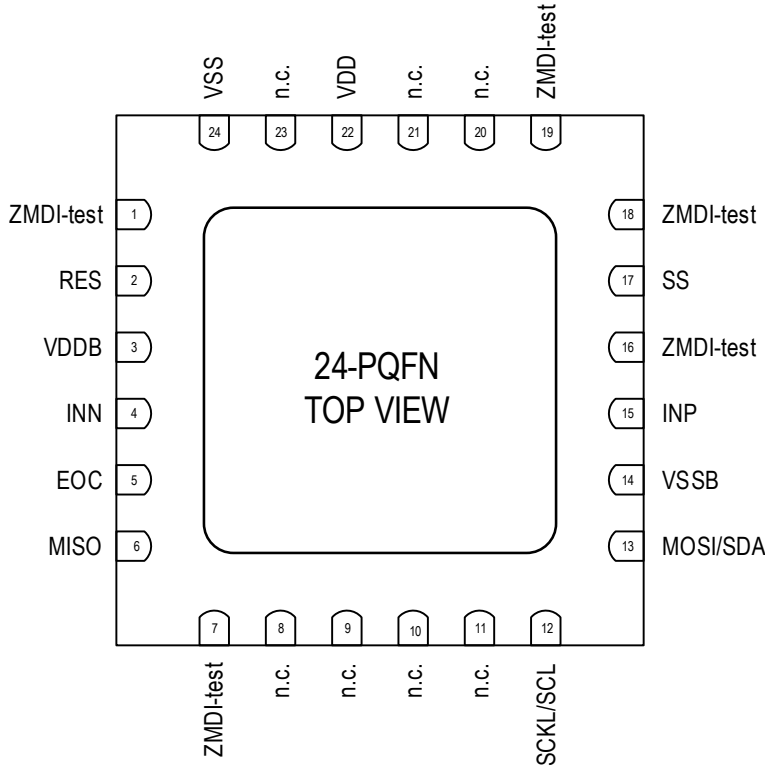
VSS 24
n.c. 23
VDD 22
n.c. 21
n.c. 20
ZMDI-test 19

ZMDI-test 1
RES 2
VDDB 3
INN 4
EOC 5
MISO 6

24-PQFN
TOP VIEW

18 ZMDI-test
17 SS
16 ZMDI-test
15 INP
14 VSSB
13 MOSI/SDA

7 ZMDI-test
8 n.c.
9 n.c.
10 n.c.
11 n.c.
12 SCKL/SCL